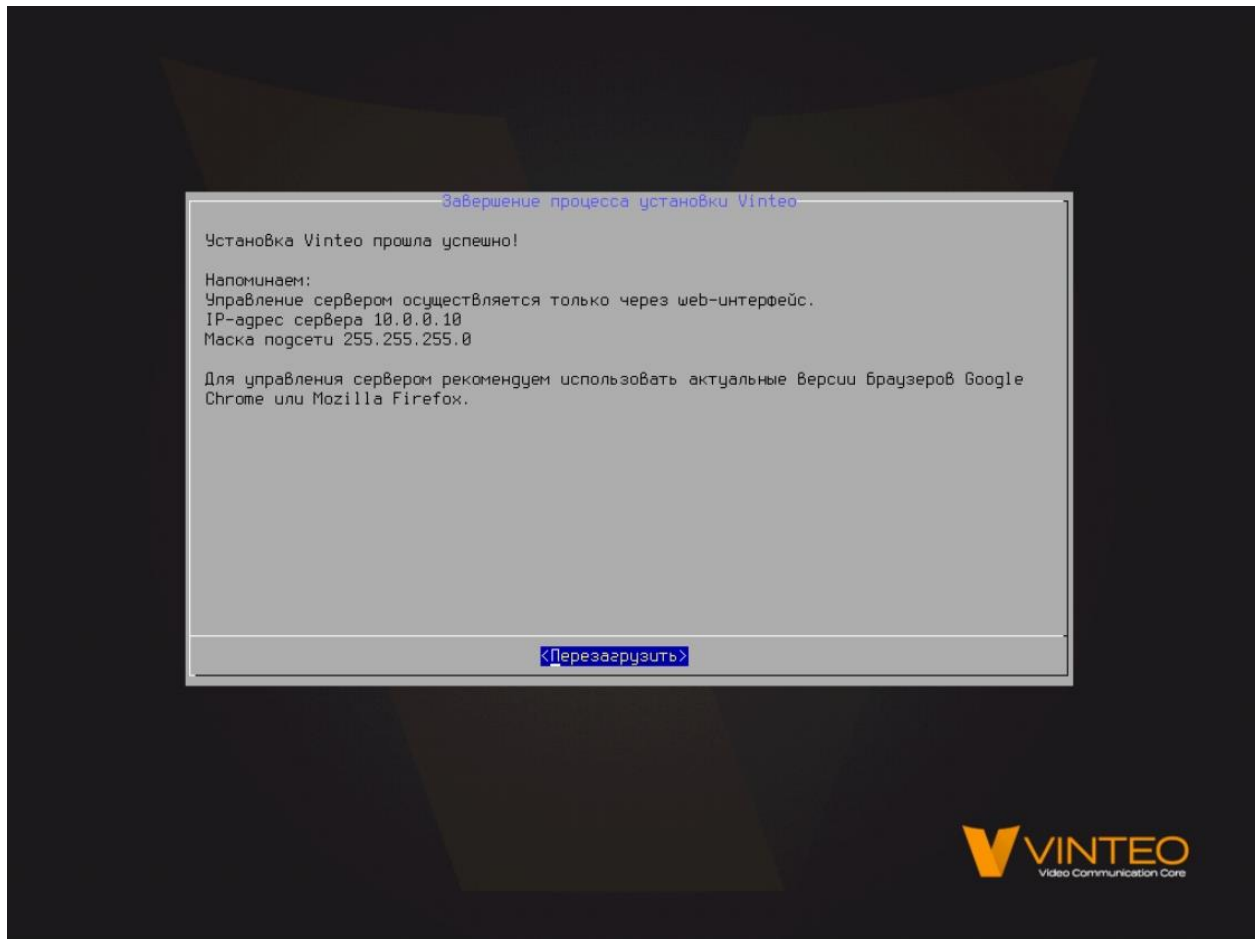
Завершение процесса установки Vinteo

Установка Vinteo прошла успешно!

Напоминаем:
Управление сервером осуществляется только через web-интерфейс.
IP-адрес сервера 10.0.0.10
Маска подсети 255.255.255.0

Для управления сервером рекомендуем использовать актуальные версии браузеров Google Chrome или Mozilla Firefox.

<Перезагрузить>

VINTEO
Video Communication Core